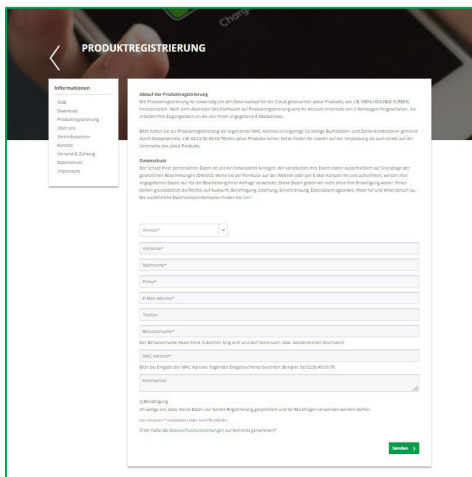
PRODUKTREGISTRIERUNG

Informationen
AGB
Download
Produktregistrierung
Über uns
Vertriebspartner
Kontakt
Versand & Zahlung
Datenschutz
Impressum

Ablauf der Produktregistrierung

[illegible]

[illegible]

Datenschutz

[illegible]

Anrede*
Vorname*
Nachname*
Firma*
E-Mail-Adresse*
Telefon
Benutzername*
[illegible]
MAC-Adresse*
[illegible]
Kommentar

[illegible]
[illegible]
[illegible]
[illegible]

Senden